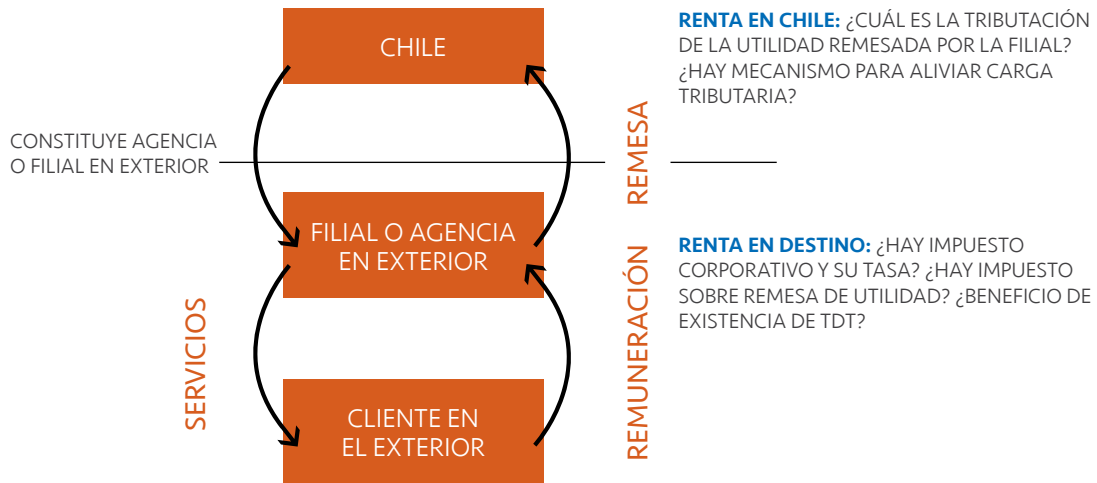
CHILE

CONSTITUYE AGENCIA O FILIAL EN EXTERIOR

REMESA

RENTA EN CHILE: ¿CUÁL ES LA TRIBUTACIÓN DE LA UTILIDAD REMESADA POR LA FILIAL? ¿HAY MECANISMO PARA ALIVIAR CARGA TRIBUTARIA?

FILIAL O AGENCIA EN EXTERIOR

SERVICIOS

REMUNERACIÓN

RENTA EN DESTINO: ¿HAY IMPUESTO CORPORATIVO Y SU TASA? ¿HAY IMPUESTO SOBRE REMESA DE UTILIDAD? ¿BENEFICIO DE EXISTENCIA DE TDT?

CLIENTE EN EL EXTERIOR